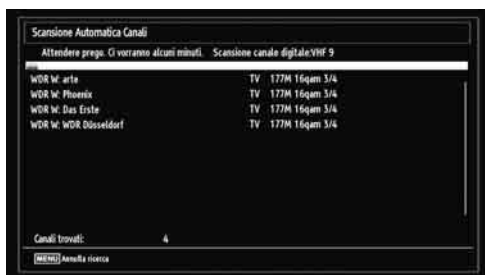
Scansione Automatica Canali

Attendere prego. Ci vorranno alcuni minuti. Scansione canale digitale:VHF 9

| | | |
|---|---|---|
| WDR W: arte | TV | 177M 16qam 3/4 |
| WDR W: Phoenix | TV | 177M 16qam 3/4 |
| WDR W: Das Erste | TV | 177M 16qam 3/4 |
| WDR W: WDR Düsseldorf | TV | 177M 16qam 3/4 |

Canali trovati: 4

MENU Annulla ricerca